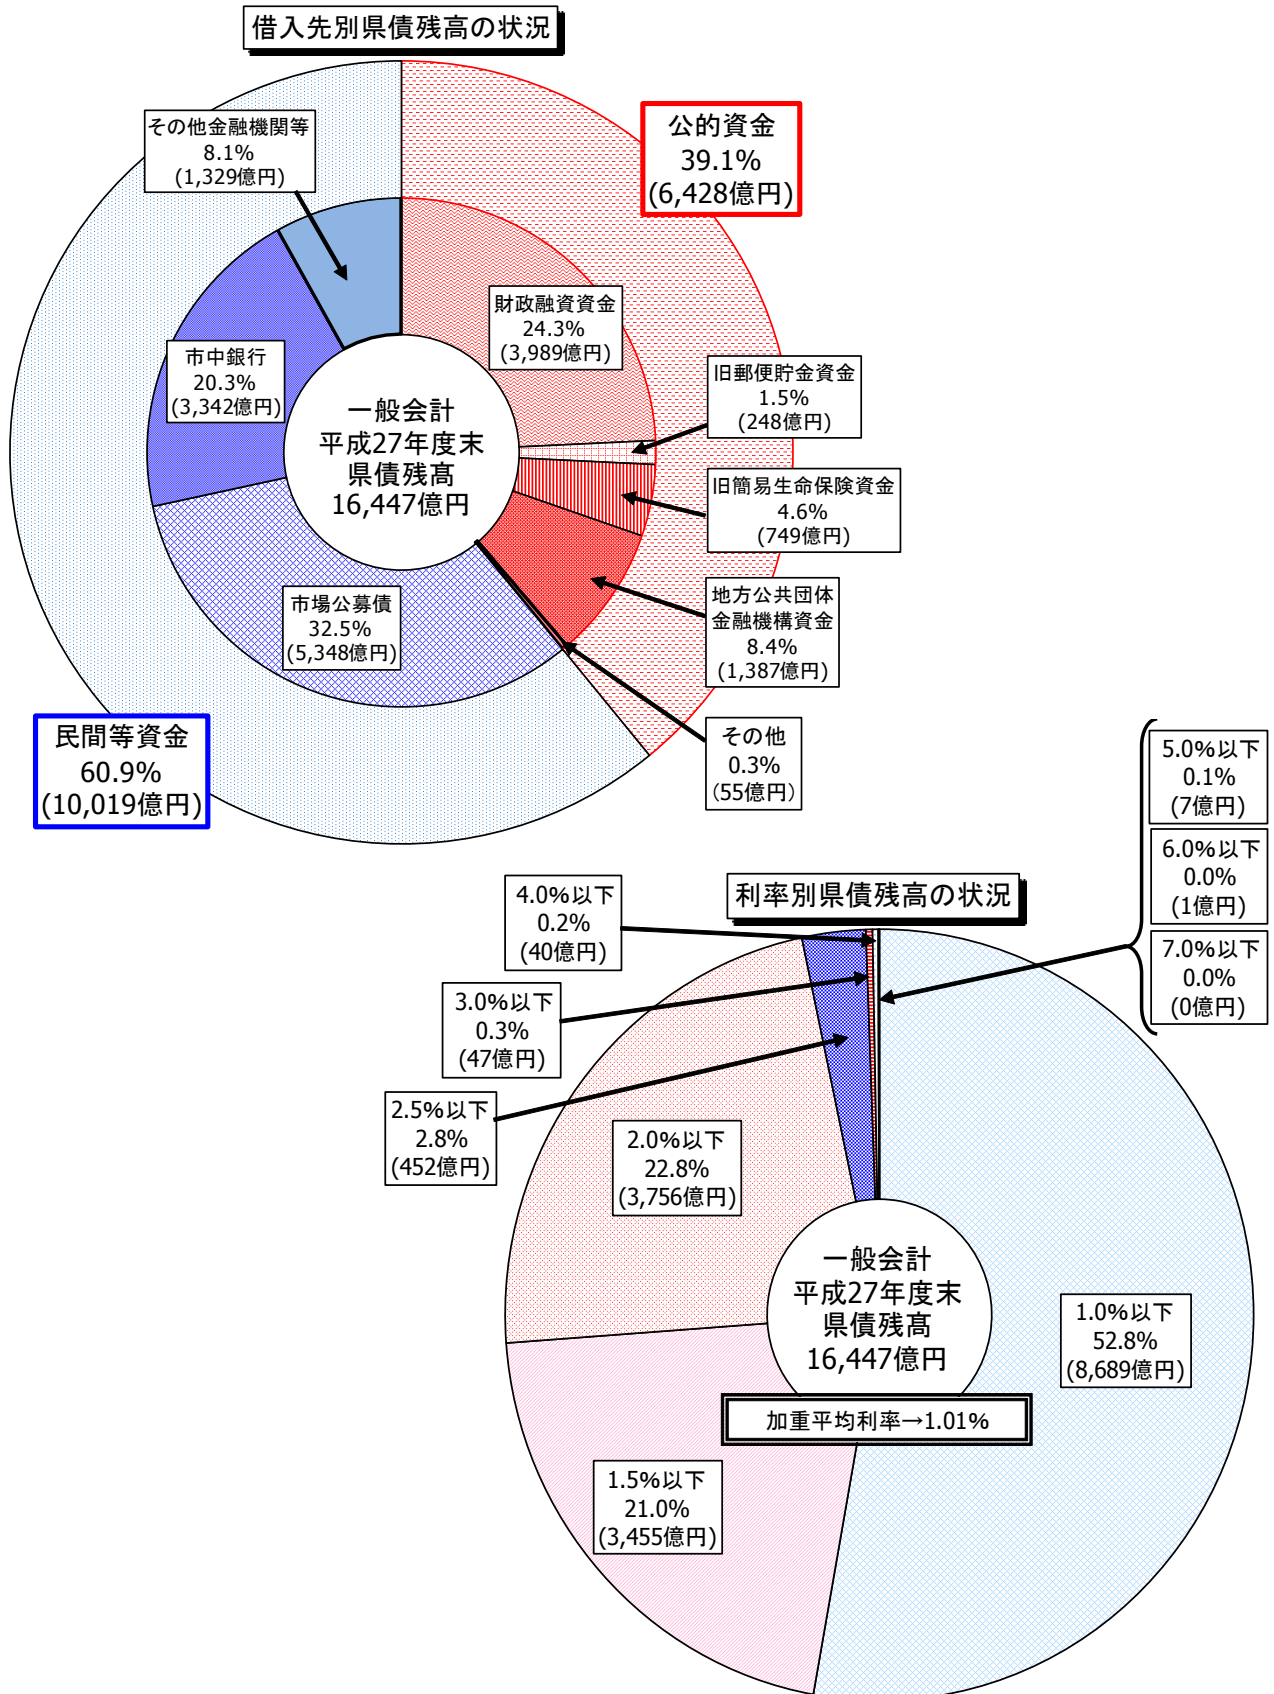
借入先別県債残高の状況

その他金融機関等
8.1%
(1,329億円)

公的資金
39.1%
(6,428億円)

財政融資資金
24.3%
(3,989億円)

市中銀行
20.3%
(3,342億円)

一般会計
平成27年度末
県債残高
16,447億円

旧郵便貯金資金
1.5%
(248億円)

旧簡易生命保険資金
4.6%
(749億円)

地方公共団体
金融機構資金
8.4%
(1,387億円)

市場公募債
32.5%
(5,348億円)

民間等資金
60.9%
(10,019億円)

その他
0.3%
(55億円)

5.0%以下
0.1%
(7億円)

6.0%以下
0.0%
(1億円)

7.0%以下
0.0%
(0億円)

4.0%以下
0.2%
(40億円)

利率別県債残高の状況

3.0%以下
0.3%
(47億円)

2.5%以下
2.8%
(452億円)

2.0%以下
22.8%
(3,756億円)

一般会計
平成27年度末
県債残高
16,447億円

1.0%以下
52.8%
(8,689億円)

加重平均利率→1.01%

1.5%以下
21.0%
(3,455億円)